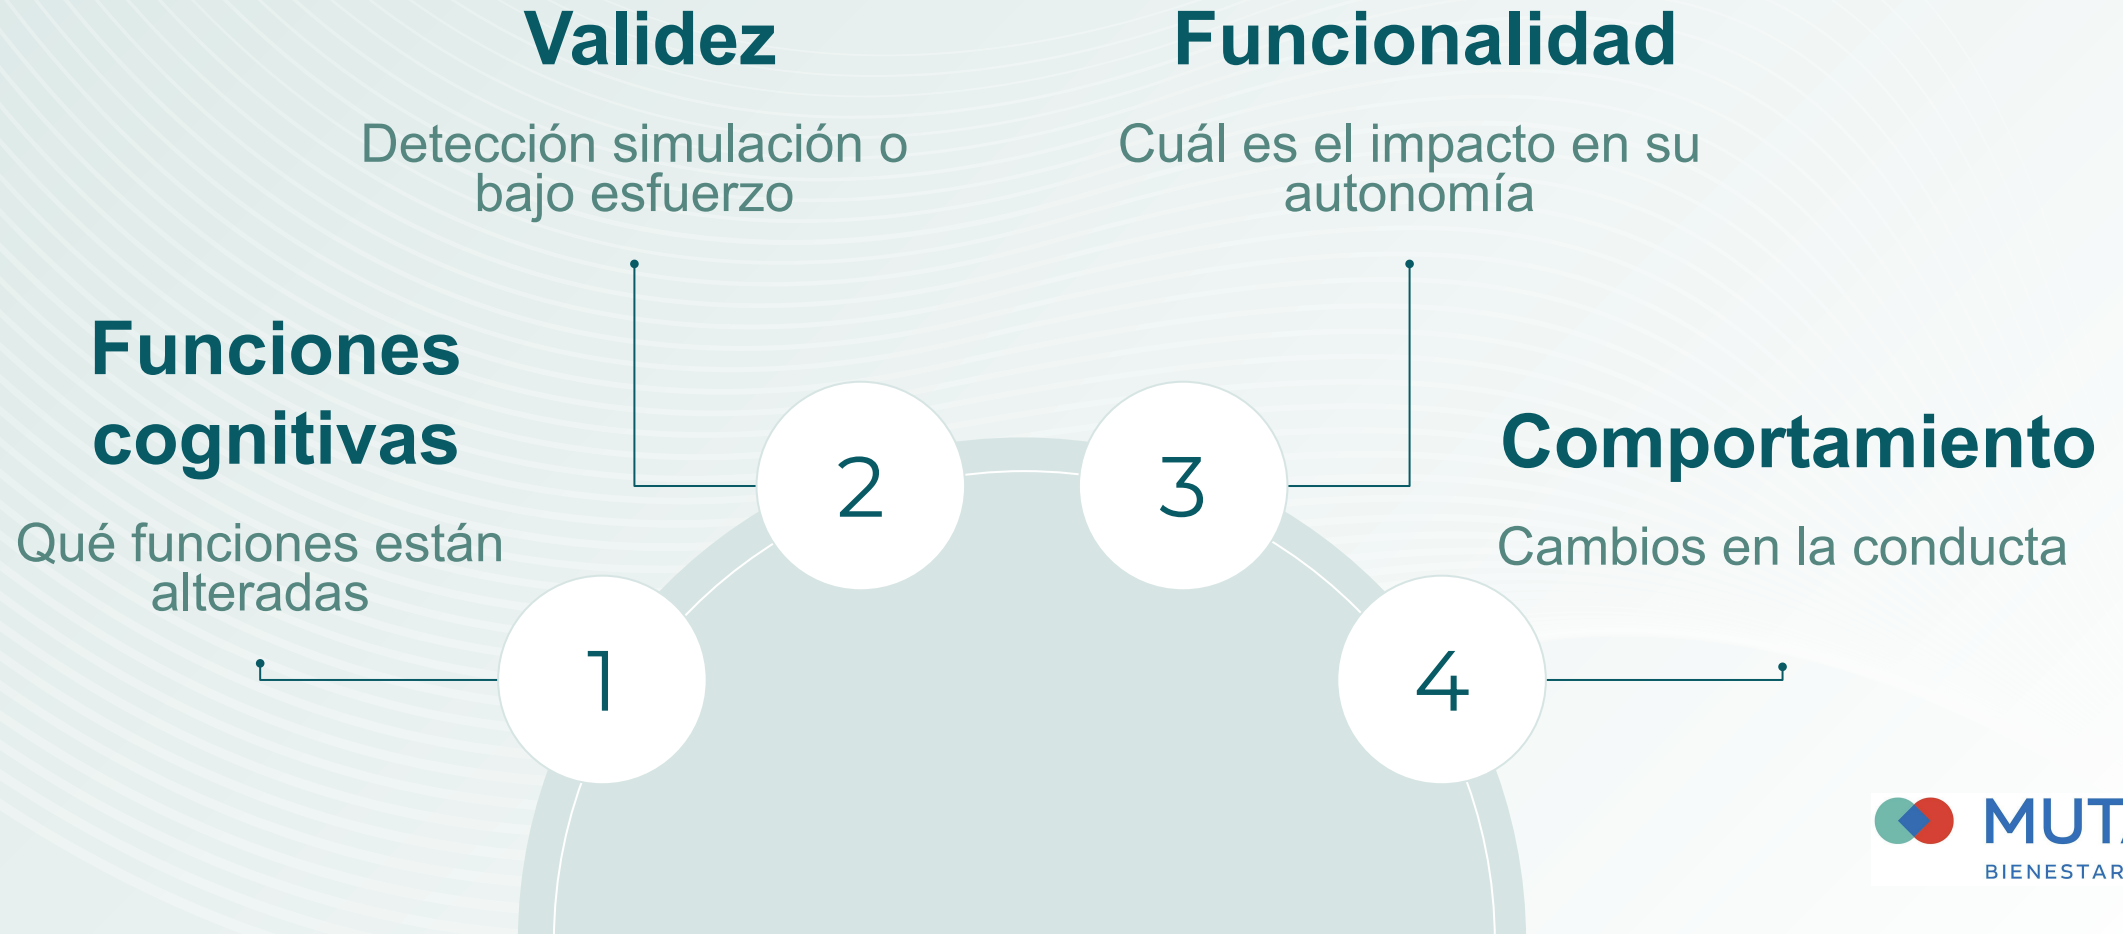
Funciones cognitivas

Qué funciones están alteradas

1

Validez

Detección simulación o bajo esfuerzo

2

Funcionalidad

Cuál es el impacto en su autonomía

3

Comportamiento

Cambios en la conducta

4

MUT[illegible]
BIENESTAR